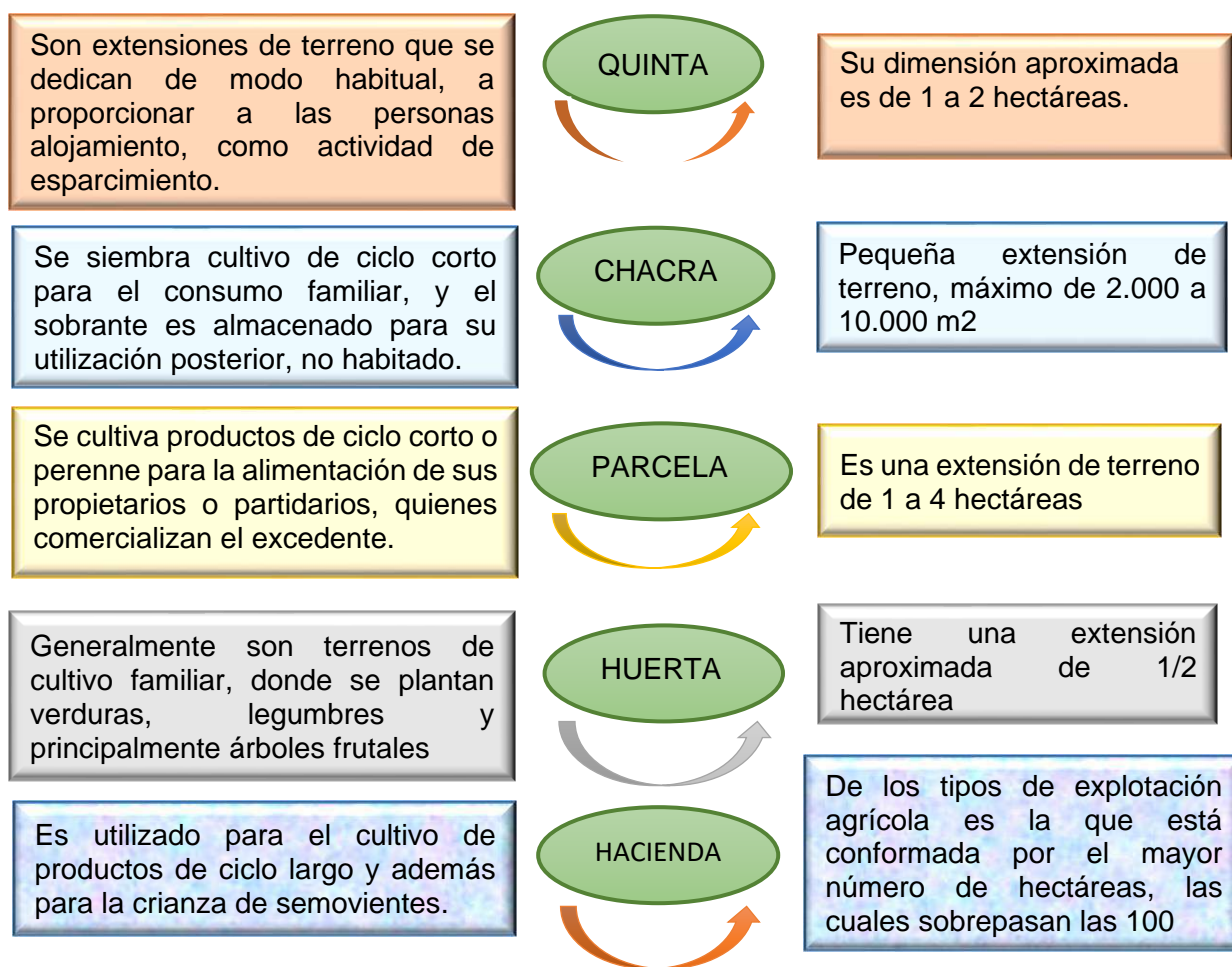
Son extensiones de terreno que se dedican de modo habitual, a proporcionar a las personas alojamiento, como actividad de esparcimiento.

QUINTA

Su dimensión aproximada es de 1 a 2 hectáreas.

Se siembra cultivo de ciclo corto para el consumo familiar, y el sobrante es almacenado para su utilización posterior, no habitado.

CHACRA

Pequeña extensión de terreno, máximo de 2.000 a 10.000 m2

Se cultiva productos de ciclo corto o perenne para la alimentación de sus propietarios o partidarios, quienes comercializan el excedente.

PARCELA

Es una extensión de terreno de 1 a 4 hectáreas

Generalmente son terrenos de cultivo familiar, donde se plantan verduras, legumbres y principalmente árboles frutales

HUERTA

Tiene una extensión aproximada de 1/2 hectárea

Es utilizado para el cultivo de productos de ciclo largo y además para la crianza de semovientes.

HACIENDA

De los tipos de explotación agrícola es la que está conformada por el mayor número de hectáreas, las cuales sobrepasan las 100